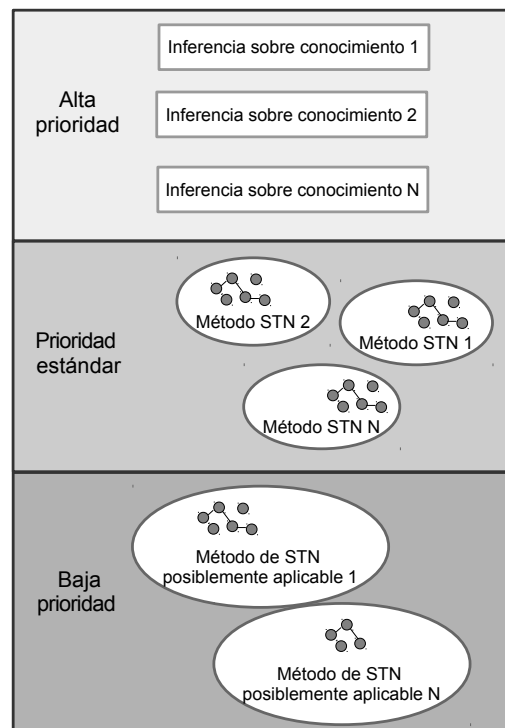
Alta prioridad

Inferencia sobre conocimiento 1

Inferencia sobre conocimiento 2

Inferencia sobre conocimiento N

Prioridad estándar

Método STN 2

Método STN 1

Método STN N

Baja prioridad

Método de STN posiblemente aplicable 1

Método de STN posiblemente aplicable N